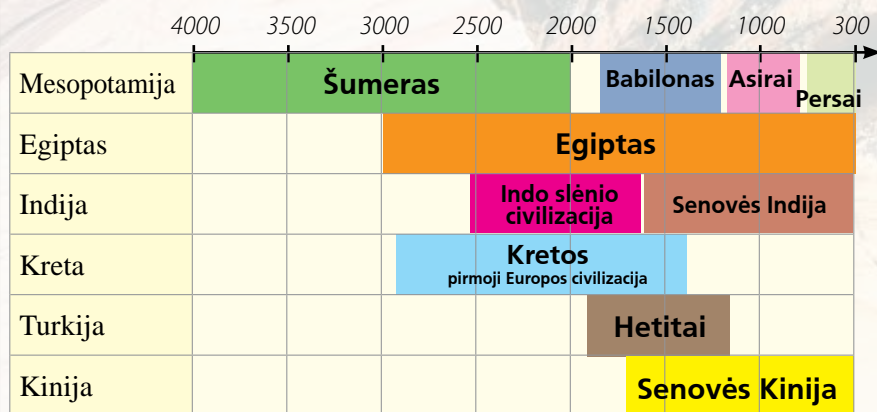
4000 3500 3000 2500 2000 1500 1000 300

| | |
|---|---|
| Mesopotamija | Šumeras; Babilonas; Asirai; Persai |
| Egiptas | Egiptas |
| Indija | Indo slėnio civilizacija; Senovės Indija |
| Kreta | Kretos pirmoji Europos civilizacija |
| Turkija | Hetitai |
| Kinija | Senovės Kinija |